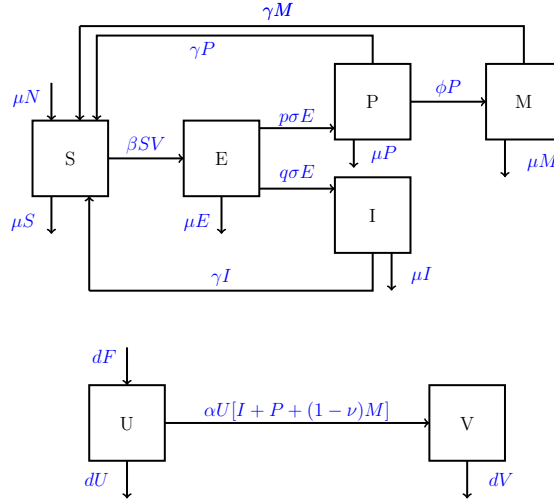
$\gamma M$

$\gamma P$

$\mu N$

S

$\beta SV$

E

$p\sigma E$

P

$\phi P$

M

$\mu P$

$\mu M$

$q\sigma E$

I

$\mu S$

$\mu E$

$\gamma I$

$\mu I$

$dF$

U

$\alpha U[I + P + (1 - \nu)M]$

V

$dU$

$dV$